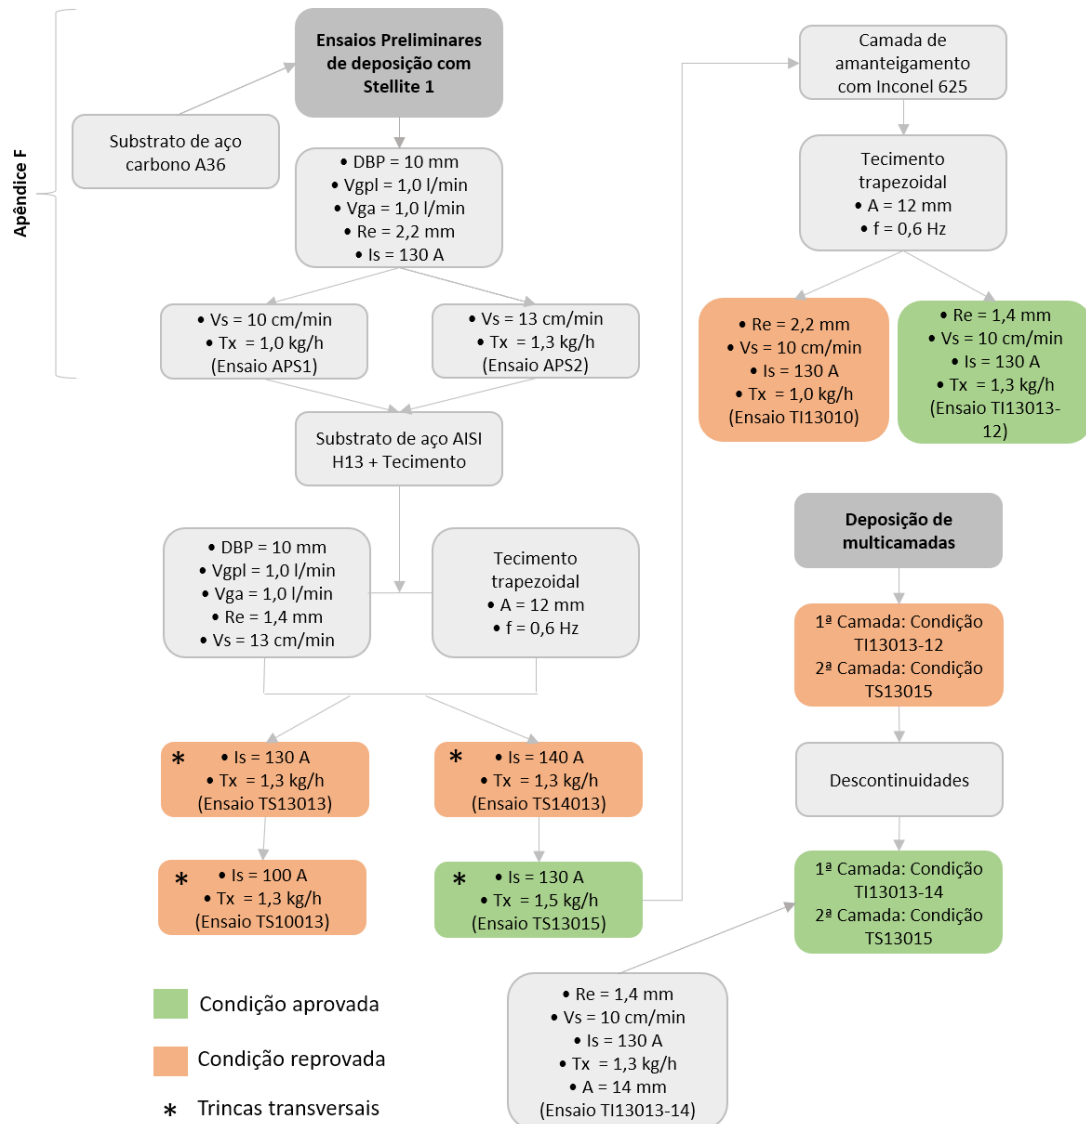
Apêndice F

Ensaios Preliminares de deposição com Stellite 1

Substrato de aço carbono A36

• DBP = 10 mm
• Vgpl = 1,0 l/min
• Vga = 1,0 l/min
• Re = 2,2 mm
• Is = 130 A

• Vs = 10 cm/min
• Tx = 1,0 kg/h
(Ensaio APS1)

• Vs = 13 cm/min
• Tx = 1,3 kg/h
(Ensaio APS2)

Substrato de aço AISI H13 + Tecimento

• DBP = 10 mm
• Vgpl = 1,0 l/min
• Vga = 1,0 l/min
• Re = 1,4 mm
• Vs = 13 cm/min

Tecimento trapezoidal
• A = 12 mm
• f = 0,6 Hz

* • Is = 130 A
• Tx = 1,3 kg/h
(Ensaio TS13013)

* • Is = 140 A
• Tx = 1,3 kg/h
(Ensaio TS14013)

* • Is = 100 A
• Tx = 1,3 kg/h
(Ensaio TS10013)

* • Is = 130 A
• Tx = 1,5 kg/h
(Ensaio TS13015)

Camada de amanteigamento com Inconel 625

Tecimento trapezoidal
• A = 12 mm
• f = 0,6 Hz

• Re = 2,2 mm
• Vs = 10 cm/min
• Is = 130 A
• Tx = 1,0 kg/h
(Ensaio TI13010)

• Re = 1,4 mm
• Vs = 10 cm/min
• Is = 130 A
• Tx = 1,3 kg/h
(Ensaio TI13013-12)

Deposição de multicamadas

1ª Camada: Condição TI13013-12
2ª Camada: Condição TS13015

Descontinuidades

1ª Camada: Condição TI13013-14
2ª Camada: Condição TS13015

• Re = 1,4 mm
• Vs = 10 cm/min
• Is = 130 A
• Tx = 1,3 kg/h
• A = 14 mm
(Ensaio TI13013-14)

Condição aprovada

Condição reprovada

* Trincas transversais